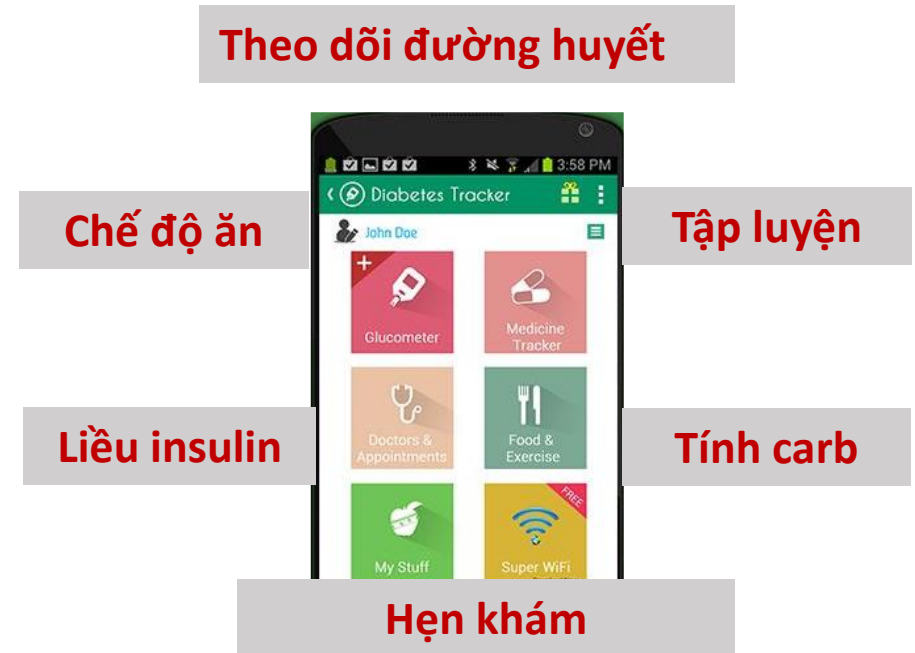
Theo dõi đường huyết

3:58 PM

Diabetes Tracker

Chế độ ăn

Tập luyện

John Doe

+

Glucometer

Medicine Tracker

Doctors & Appointments

Food & Exercise

Liều insulin

Tính carb

My Stuff

FREE

Super WiFi

Hẹn khám